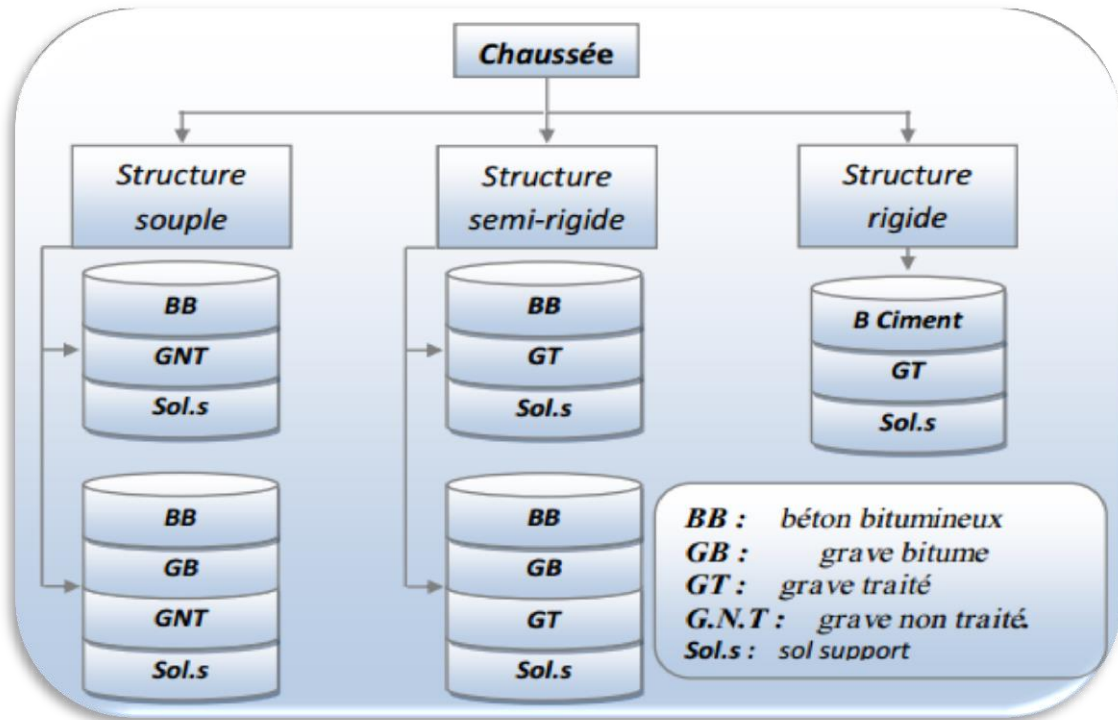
Chaussée

Structure souple

Structure semi-rigide

Structure rigide

BB
GNT
Sol.s

BB
GB
GNT
Sol.s

BB
GT
Sol.s

BB
GB
GT
Sol.s

B Ciment
GT
Sol.s

BB : béton bitumineux
GB : grave bitume
GT : grave traité
G.N.T : grave non traité.
Sol.s : sol support